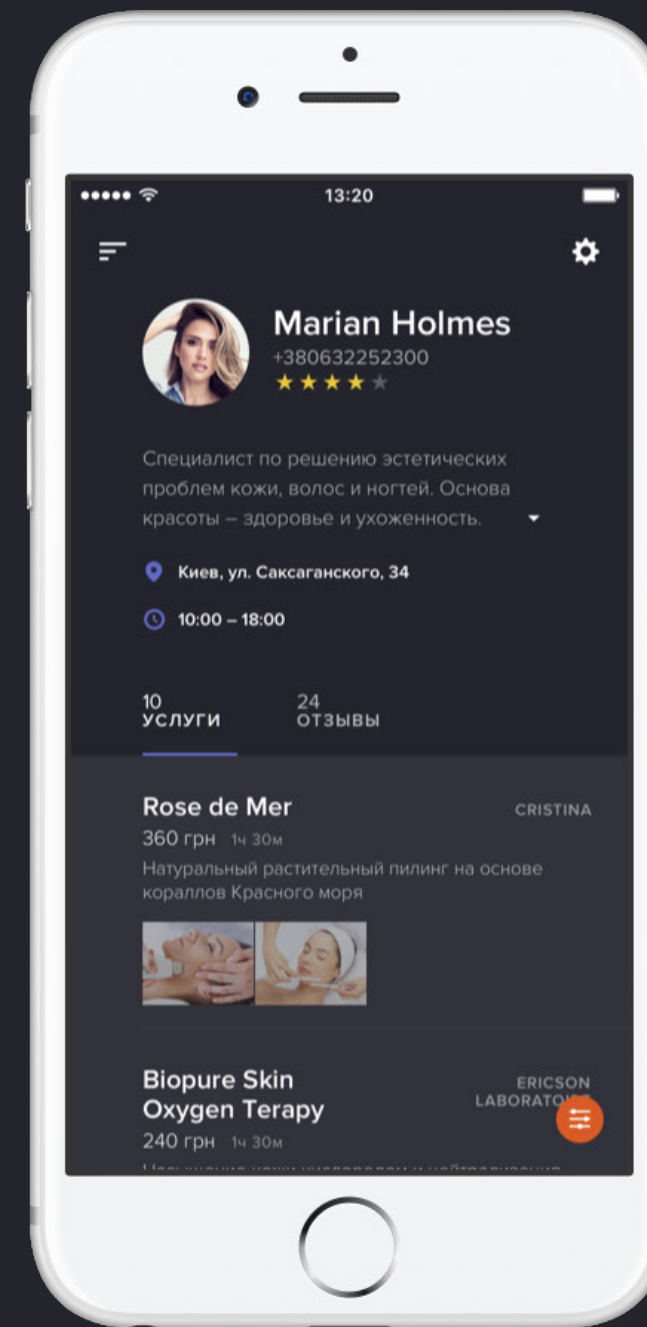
13:20

Marian Holmes
+380632252300

Специалист по решению эстетических проблем кожи, волос и ногтей. Основа красоты – здоровье и ухоженность.

Киев, ул. Саксаганского, 34

10:00 – 18:00

10
УСЛУГИ

24
ОТЗЫВЫ

Rose de Mer
CRISTINA
360 грн 1ч 30м
Натуральный растительный пилинг на основе кораллов Красного моря

Biopure Skin Oxygen Terapy
ERICSON LABORATO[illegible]
240 грн 1ч 30м
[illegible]